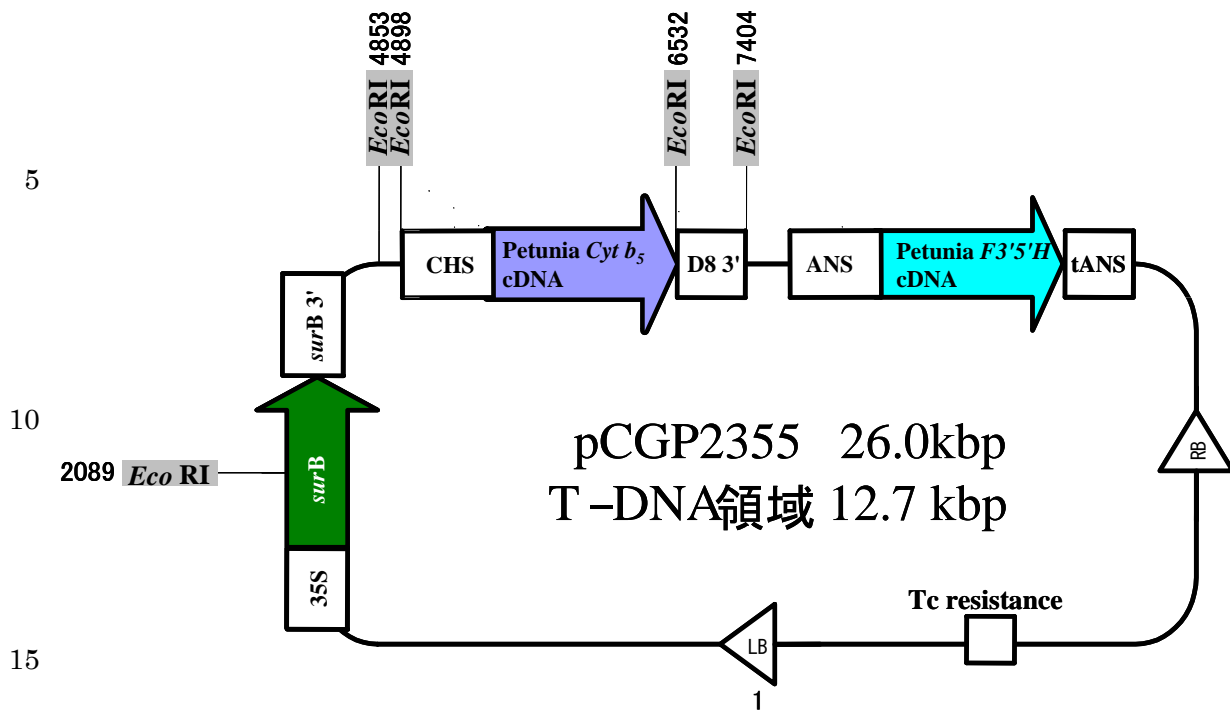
4853 EcoRI
4898 EcoRI
6532 EcoRI
7404 EcoRI

5

CHS
Petunia $Cyt\ b_5$ cDNA
D8 3'
ANS
Petunia $F3'5'H$ cDNA
tANS

surB 3'

10

2089 Eco RI

surB

pCGP2355 26.0kbp
T –DNA領域 12.7 kbp

RB

35S

Tc resistance

15

LB

1